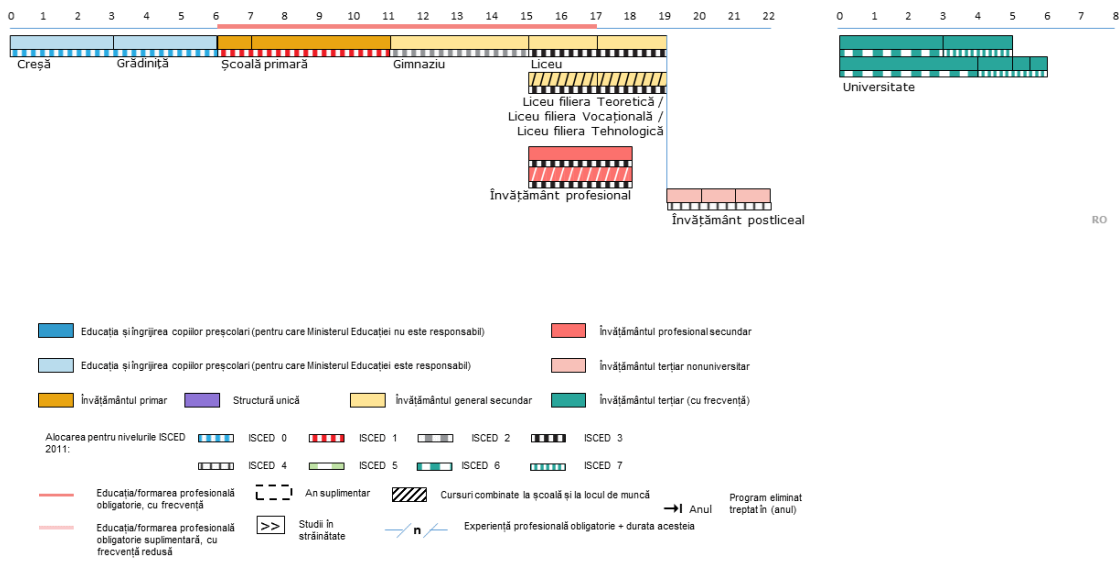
0 1 2 3 4 5 6 7 8 9 10 11 12 13 14 15 16 17 18 19 20 21 22

0 1 2 3 4 5 6 7 8

Creșă

Grădiniță

Școală primară

Gimnaziu

Liceu

Universitate

Liceu filiera Teoretică / Liceu filiera Vocațională / Liceu filiera Tehnologică

Învățământ profesional

Învățământ postliceal

RO

Educația și îngrijirea copiilor preșcolari (pentru care Ministerul Educației nu este responsabil)

Învățământul profesional secundar

Educația și îngrijirea copiilor preșcolari (pentru care Ministerul Educației este responsabil)

Învățământul terțiar nonuniversitar

Învățământul primar

Structură unică

Învățământul general secundar

Învățământul terțiar (cu frecvență)

Alocarea pentru nivelurile ISCED 2011:

ISCED 0

ISCED 1

ISCED 2

ISCED 3

ISCED 4

ISCED 5

ISCED 6

ISCED 7

Educația/formarea profesională obligatorie, cu frecvență

An suplimentar

Cursuri combinate la școală și la locul de muncă

Anul

Program eliminat treptat în (anul)

Educația/formarea profesională obligatorie suplimentară, cu frecvență redusă

>>

Studii în străinătate

n

Experiență profesională obligatorie + durata acesteia